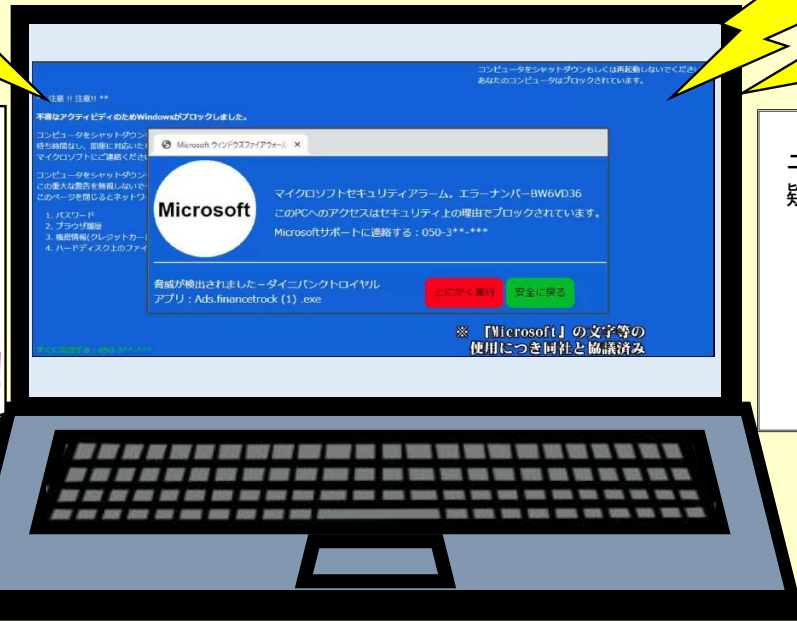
コンピュータをシャットダウンもしくは再起動しないでください
あなたのコンピュータはブロックされています。

注意 !! 注意!! **

不審なアクティビティのためWindowsがブロックしました。

コンピュータをシャットダウン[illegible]
待ち時間なし、即座に対応いた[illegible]
マイクロソフトにご連絡くださ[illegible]

コンピュータをシャットダウン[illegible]
この重大な警告を無視しないで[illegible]
このページを閉じるとネットワ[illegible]

1. パスワード
2. ブラウザ履歴
3. 個人情報(クレジットカー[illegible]
4. ハードディスク上のファイ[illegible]

すぐに電話する：050-3**-***

Microsoft ウィンドウズファイアウォール ×

Microsoft

マイクロソフトセキュリティアラーム。エラーナンバーBW6VD36
このPCへのアクセスはセキュリティ上の理由でブロックされています。
Microsoftサポートに連絡する：050-3**-***

脅威が検出されました－ダイニバンクトロイヤル
アプリ：Ads.financetrock (1) .exe

とにかく実行　安全に戻る

※「Microsoft」の文字等の使用につき同社と協議済み

コ
疑